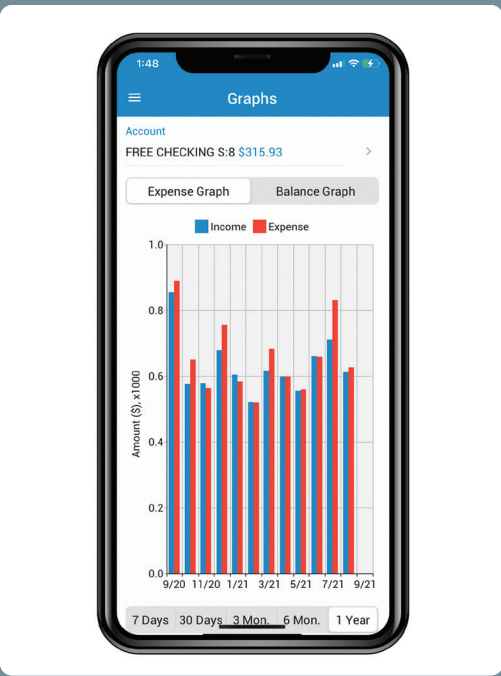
1:48

Graphs

Account

FREE CHECKING S:8 $315.93

Expense Graph

Balance Graph

Income Expense

1.0

0.8

0.6

0.4

0.2

0.0

Amount ($), x1000

9/20 11/20 1/21 3/21 5/21 7/21 9/21

7 Days

30 Days

3 Mon.

6 Mon.

1 Year